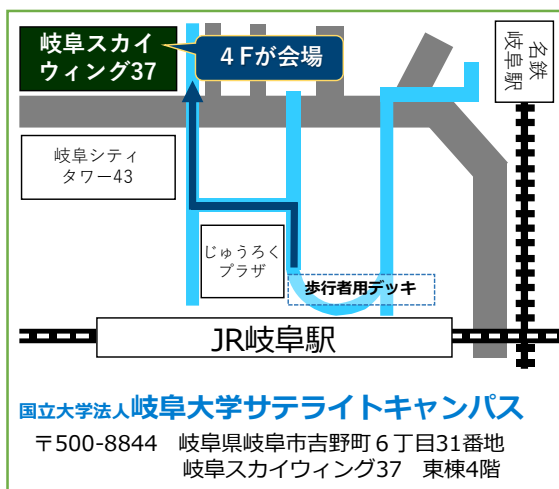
岐阜スカイウィング37

４Fが会場

名鉄岐阜駅

岐阜シティタワー43

じゅうろくプラザ

歩行者用デッキ

JR岐阜駅

国立大学法人岐阜大学サテライトキャンパス

〒500-8844　岐阜県岐阜市吉野町６丁目31番地
岐阜スカイウィング37　東棟4階